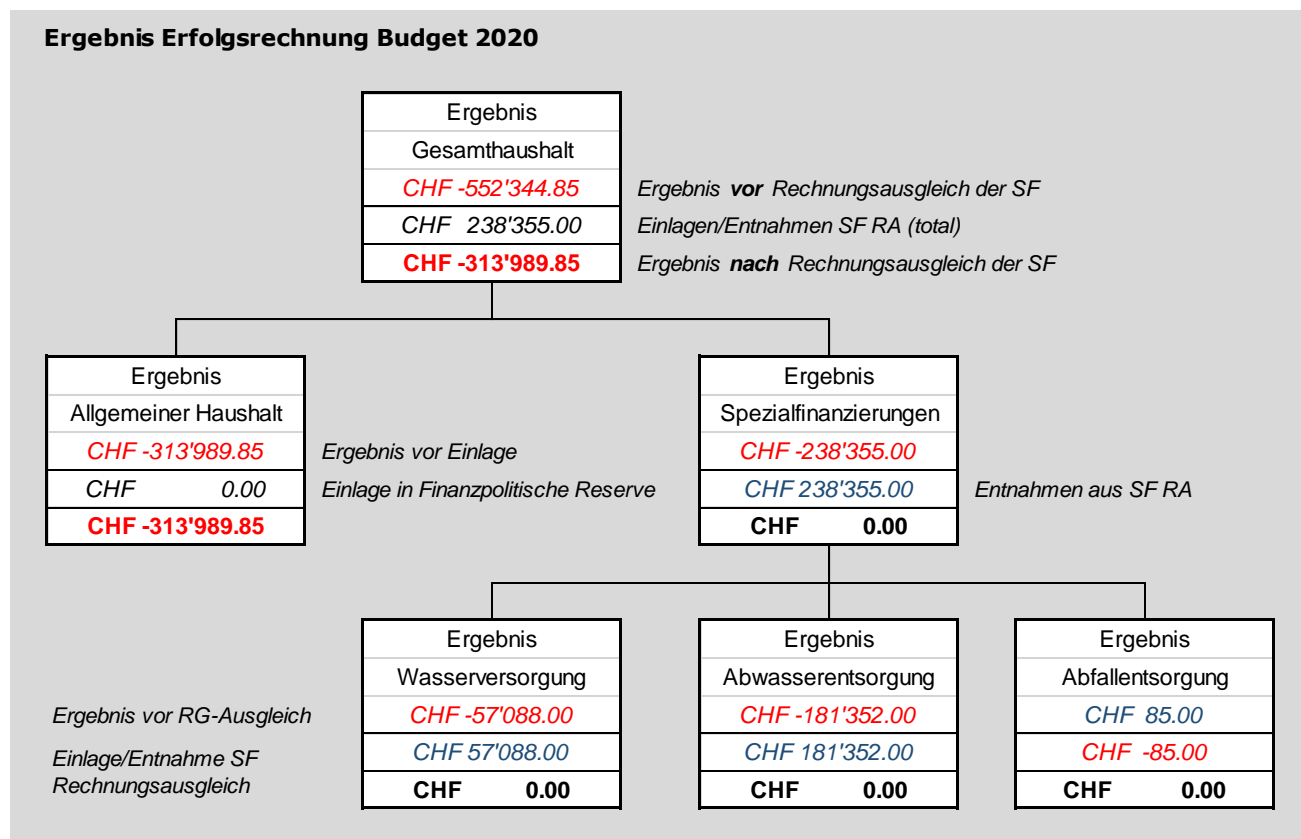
Ergebnis Erfolgsrechnung Budget 2020

Ergebnis
Gesamthaushalt
CHF -552'344.85 Ergebnis **vor** Rechnungsausgleich der SF
CHF 238'355.00 Einlagen/Entnahmen SF RA (total)
CHF -313'989.85 Ergebnis **nach** Rechnungsausgleich der SF

Ergebnis
Allgemeiner Haushalt
CHF -313'989.85 Ergebnis vor Einlage
CHF 0.00 Einlage in Finanzpolitische Reserve
CHF -313'989.85

Ergebnis
Spezialfinanzierungen
CHF -238'355.00
CHF 238'355.00 Entnahmen aus SF RA
CHF 0.00

Ergebnis vor RG-Ausgleich
Einlage/Entnahme SF Rechnungsausgleich

Ergebnis
Wasserversorgung
CHF -57'088.00
CHF 57'088.00
CHF 0.00

Ergebnis
Abwasserentsorgung
CHF -181'352.00
CHF 181'352.00
CHF 0.00

Ergebnis
Abfallentsorgung
CHF 85.00
CHF -85.00
CHF 0.00